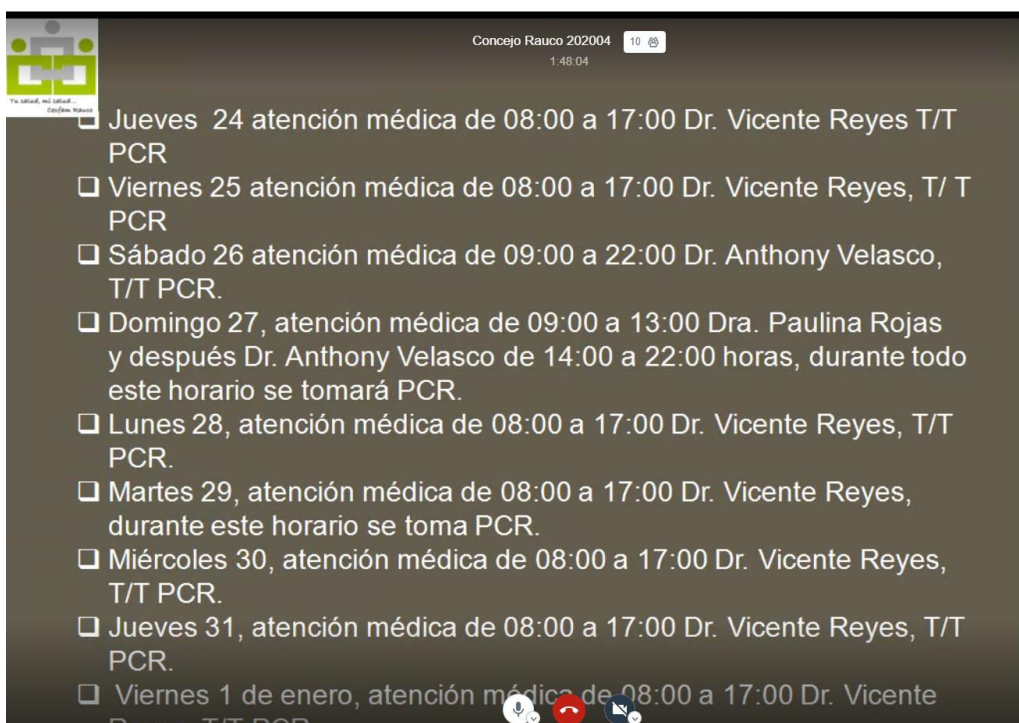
Tu salud, mi salud... Cesfam Rauco

Concejo Rauco 202004 10
1:48:04

❑ Jueves 24 atención médica de 08:00 a 17:00 Dr. Vicente Reyes T/T PCR
❑ Viernes 25 atención médica de 08:00 a 17:00 Dr. Vicente Reyes, T/ T PCR
❑ Sábado 26 atención médica de 09:00 a 22:00 Dr. Anthony Velasco, T/T PCR.
❑ Domingo 27, atención médica de 09:00 a 13:00 Dra. Paulina Rojas y después Dr. Anthony Velasco de 14:00 a 22:00 horas, durante todo este horario se tomará PCR.
❑ Lunes 28, atención médica de 08:00 a 17:00 Dr. Vicente Reyes, T/T PCR.
❑ Martes 29, atención médica de 08:00 a 17:00 Dr. Vicente Reyes, durante este horario se toma PCR.
❑ Miércoles 30, atención médica de 08:00 a 17:00 Dr. Vicente Reyes, T/T PCR.
❑ Jueves 31, atención médica de 08:00 a 17:00 Dr. Vicente Reyes, T/T PCR.
❑ Viernes 1 de enero, atención m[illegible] de 08:00 a 17:00 Dr. Vicente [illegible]